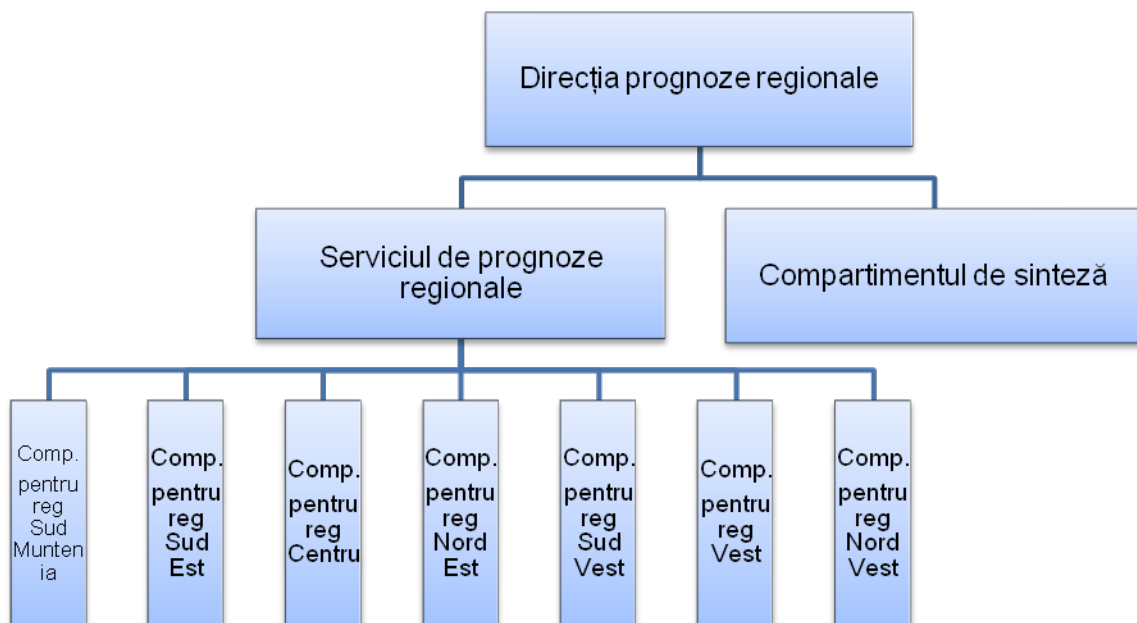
Direcția prognoze regionale

Serviciul de prognoze regionale

Compartimentul de sinteză

Comp. pentru reg Sud Muntenia

Comp. pentru reg Sud Est

Comp. pentru reg Centru

Comp. pentru reg Nord Est

Comp. pentru reg Sud Vest

Comp. pentru reg Vest

Comp. pentru reg Nord Vest